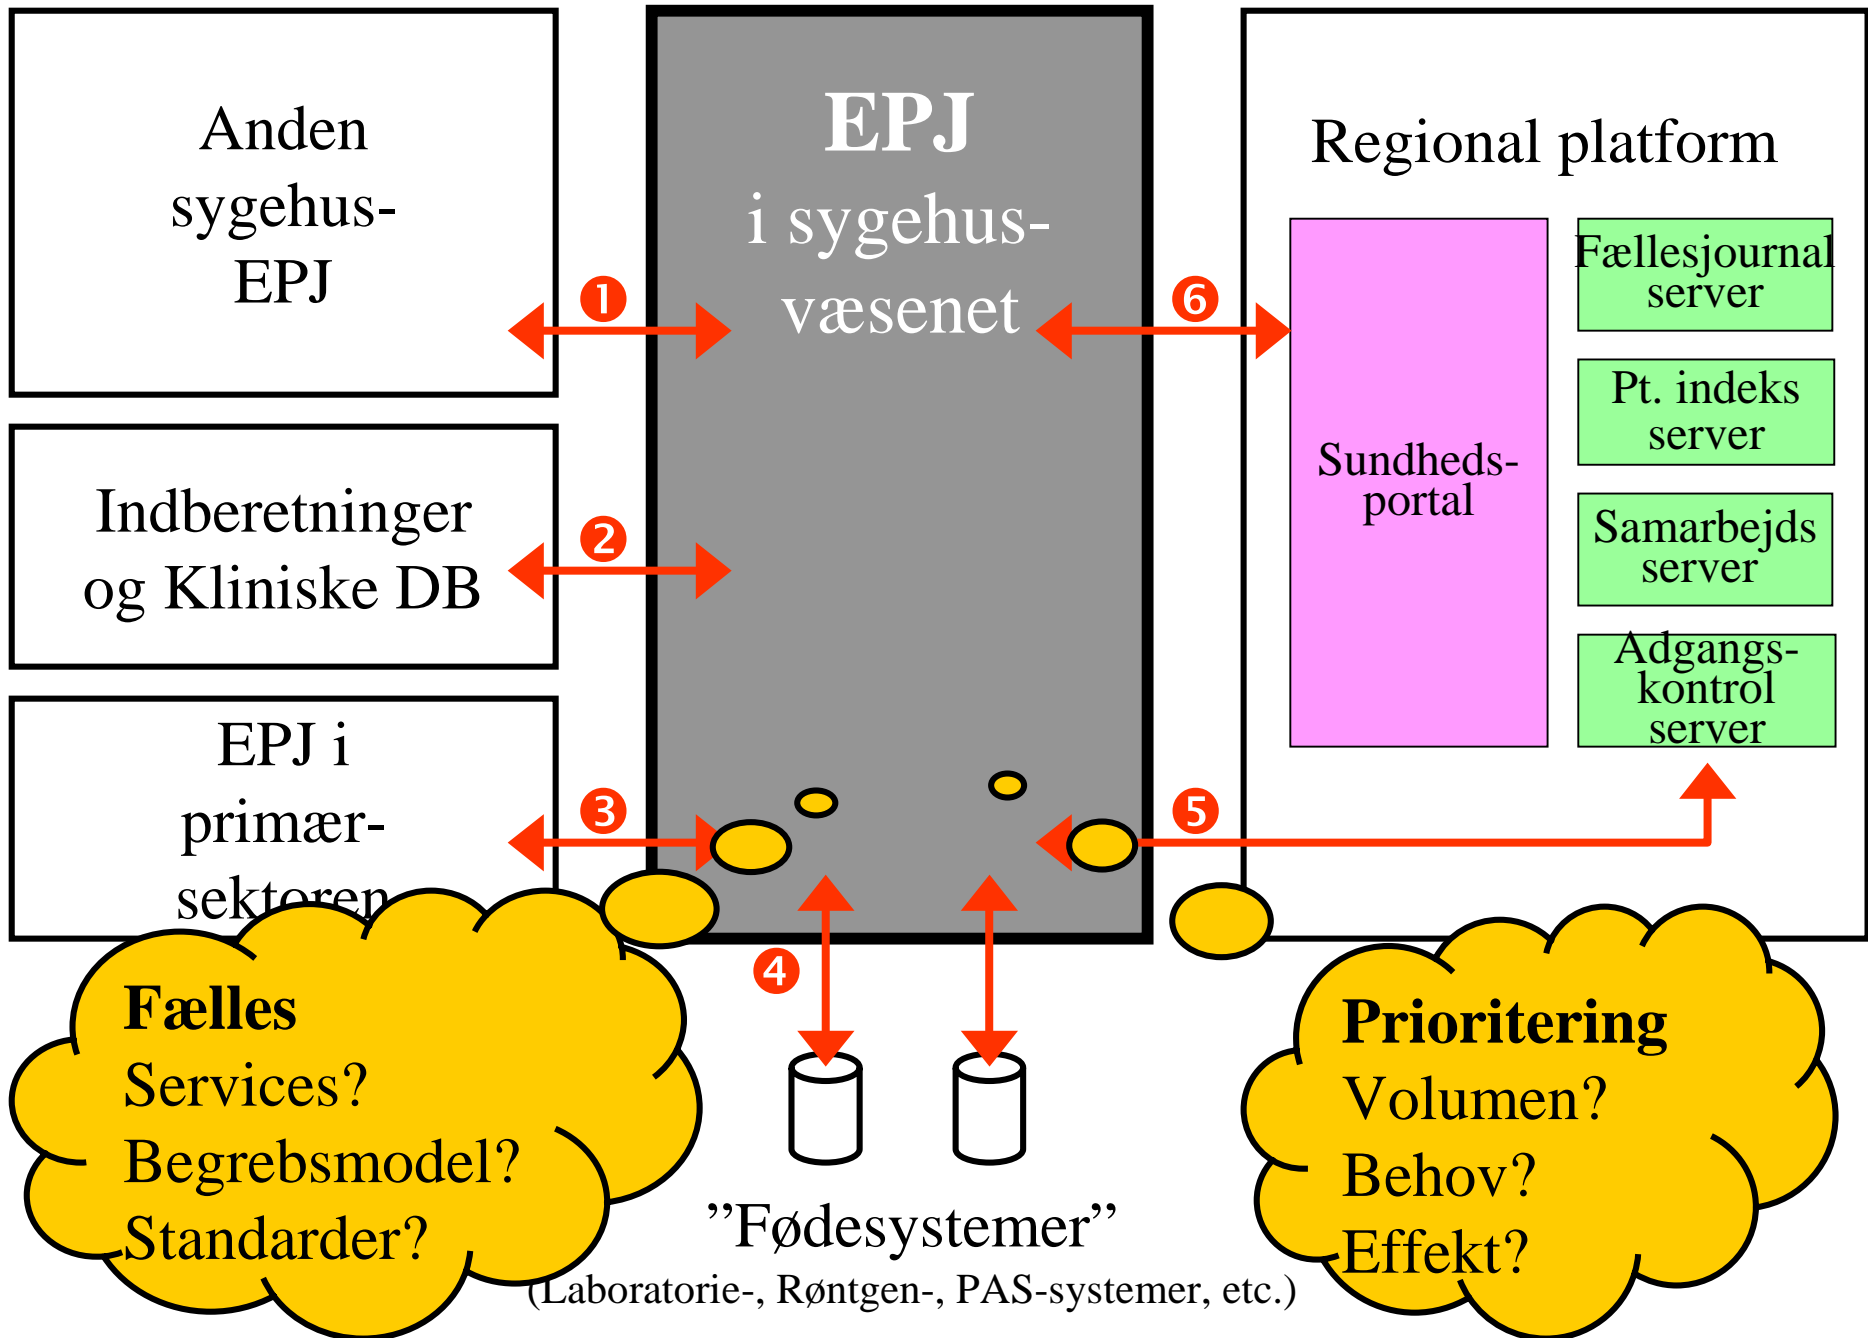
Anden sygehus-EPJ

EPJ
i sygehus-væsenet

Regional platform

❶

❻

Sundheds-portal

Fællesjournal server

Pt. indeks server

Samarbejds server

Adgangs-kontrol server

Indberetninger og Kliniske DB

❷

EPJ i primær-sektoren

❸

❺

❹

Fælles
Services?
Begrebsmodel?
Standarder?

”Fødesystemer”
(Laboratorie-, Røntgen-, PAS-systemer, etc.)

Prioritering
Volumen?
Behov?
Effekt?